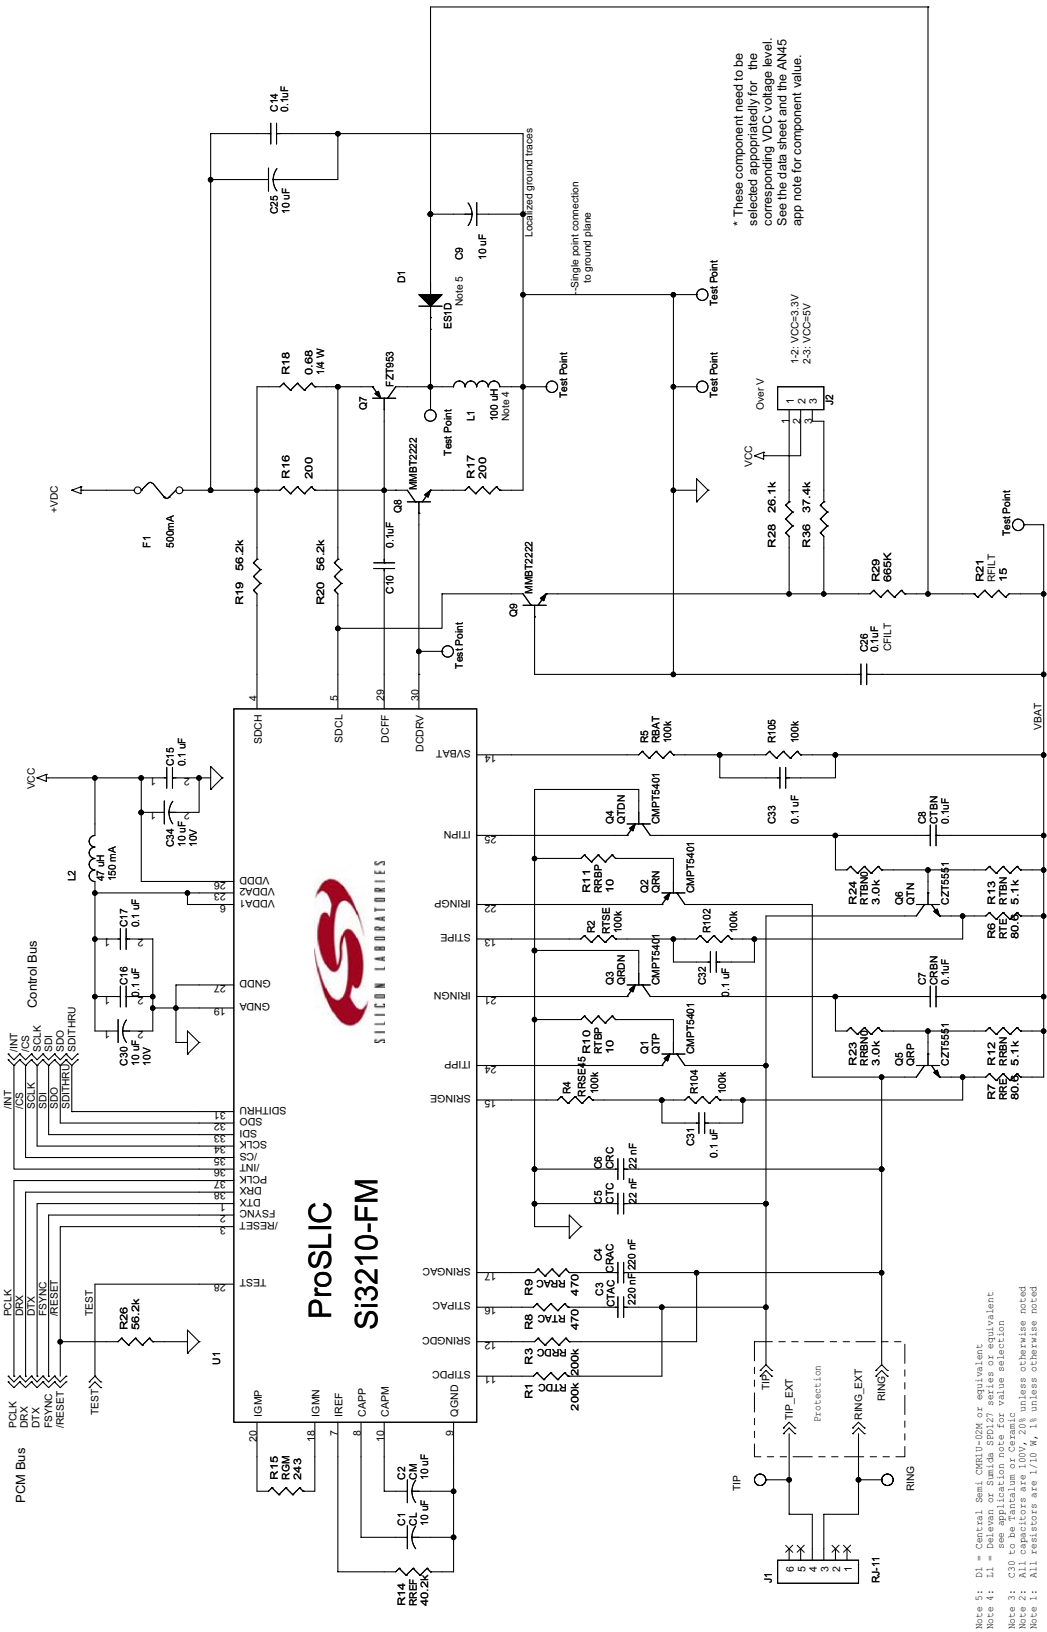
* These component need to be selected appropiatedly for the corresponding VDC voltage level. See the data sheet and the AN45 app note for component value.

C14
0.1uF

C25
10 uF

C9
10 uF

Localized ground traces

Single point connection to ground plane

D1
ES1D
Note 5

Test Point

Test Point

Test Point

R18
0.68
1/4 W

Q7
FZT953

L1
100 uH
Note 4

Test Point

1-2: VCC=3.3V
2-3: VCC=5V

Over V

J2

VCC

+VDC

F1
500mA

R16
200

Q8
MMBT2222

R17
200

R28
26.1k

R36
37.4k

R19
56.2k

R20
56.2k

C10
0.1uF

Q9
MMBT2222

R29
665K

R21
RFILT
15

Test Point

Test Point

C26
0.1uF
CFILT

VCC

C15
0.1 uF

C34
10 uF
10V

L2
47 uH
150 mA

SDCH
SDCL
DCFF
DCDRV

4
5
29
30

SVBAT
14

R5
RBAT
100k

R105
100k

C33
0.1 uF

VBAT

ITIPN
25

Q4
QTDN
CMPT5401

C8
CTBN
0.1uF

R11
RRBP
10

Q2
QRN
CMPT5401

R24
RTBNO
3.0k

Q6
QTN
CZT5551

R13
RTBN
5.1k

Control Bus

VDDD
VDDA2
VDDA1
26
23
6

IRINGP
22

C17
0.1 uF

R2
RTSE
100k

R102
100k

R6
RTE
80.6

STIPE
13

C32
0.1 uF

C16
0.1 uF

GDDD
GNDA
27
19

IRINGN
21

Q3
QRDN
CMPT5401

C7
CRBN
0.1uF

SILICON LABORATORIES

C30
10 uF
10V

R10
RTBP
10

Q1
QTP
CMPT5401

R23
RRBNO
3.0k

Q5
QRP
CZT5551

R12
RRBN
5.1k

/INT
/CS
SCLK
SDI
SDO
SDITHRU

ITIPP
24

R4
RRSE45
100k

R7
RRE
80.6

SRINGE
15

R104
100k

C31
0.1 uF

/INT
/CS
SCLK
SDI
SDO
SDITHRU

SDITHRU 31
SDO 32
SDI 33
SCLK 34
/CS 35
/INT 36
PCLK 37
DRX 38
DTX 1
FSYNC 2
/RESET 3

C6
CRC
22 nF

C5
CTC
22 nF

PCLK
DRX
DTX
FSYNC
/RESET

TEST
28

ProSLIC
Si3210-FM

SRINGAC
17

R9
RRAC
470

C4
CRAC
220 nF

TEST

R26
56.2k

STIPAC
16

R8
RTAC
470

C3
CTAC
220 nF

SRINGDC
12

R3
RRDC
200k

U1

STIPDC
11

R1
RTDC
200k

PCLK
DRX
DTX
FSYNC
/RESET

TEST

IGMP
IGMN
IREF
CAPP
CAPM
QGND

20
18
7
8
10
9

TIP
TIP_EXT
Protection
RING_EXT
RING

PCM Bus

R15
RGM
243

C2
CM
10 uF

C1
CL
10 uF

TIP

RING

R14
RREF
40.2k

J1
6
5
4
3
2
1
RJ-11

Note 5: D1 = Central Semi CMR1U-02M or equivalent
Note 4: L1 = Delevan or Sumida SPD127 series or equivalent
see application note for value selection
Note 3: C30 to be Tantalum or Ceramic
Note 2: All capacitors are 100V, 20% unless otherwise noted
Note 1: All resistors are 1/10 W, 1% unless otherwise noted